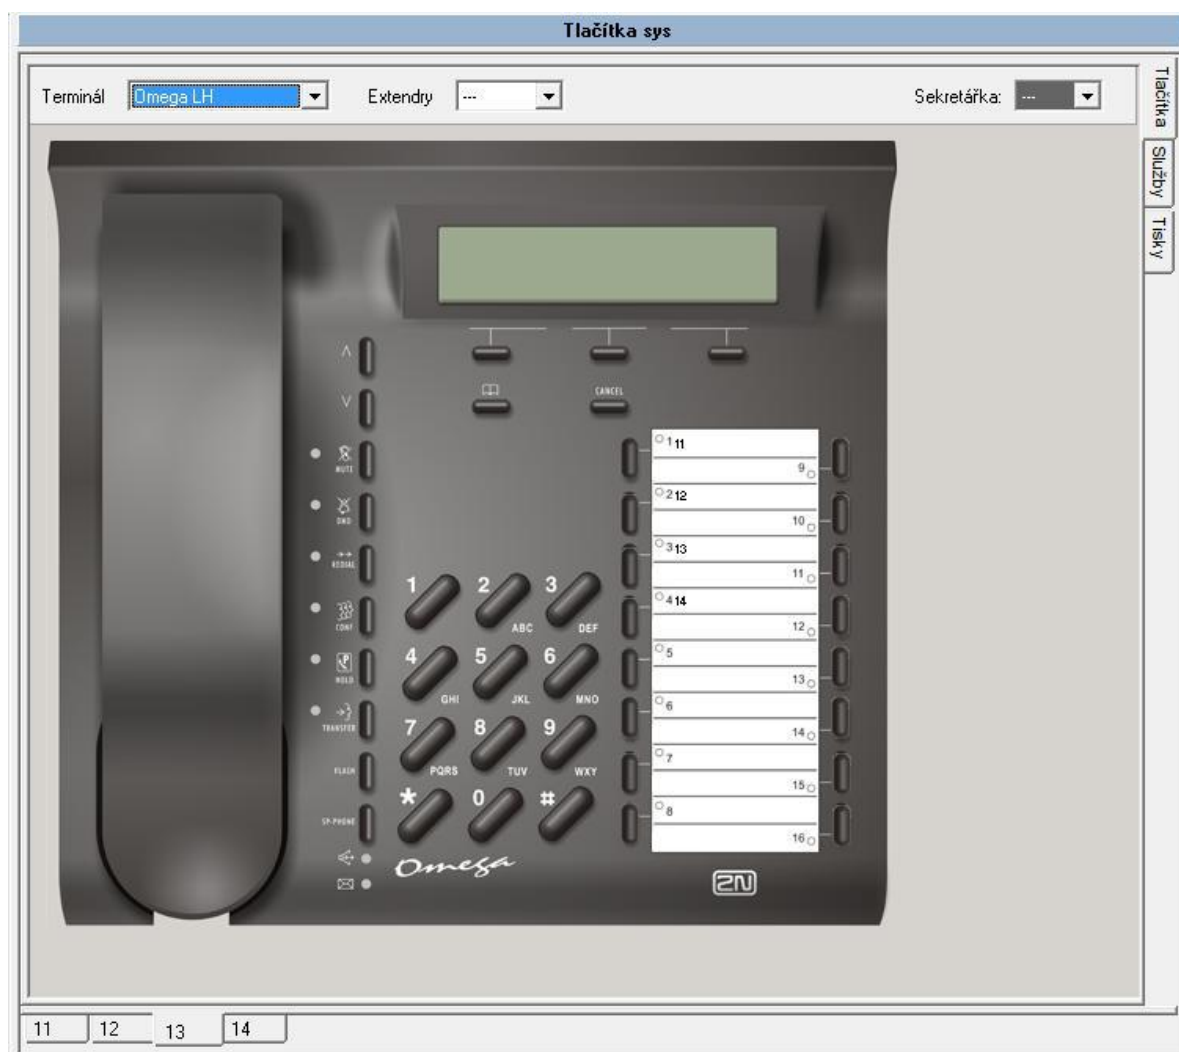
Tlačítka sys

Terminál Omega LH

Extendry ---

Sekretářka: ---

Tlačítka

Služby

Tisky

CANCEL

MUTE

DND

REDIAL

CONF

HOLD

TRANSFER

FLASH

SP-PHONE

1 2 ABC 3 DEF
4 GHI 5 JKL 6 MNO
7 PQRS 8 TUV 9 WXY
* 0 #

1 11
9
2 12
10
3 13
11
4 14
12
5
13
6
14
7
15
8
16

Omega

2N

11 12 13 14